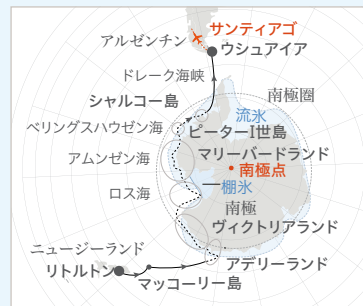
サンティアゴ
アルゼンチン
ウシュアイア
ドレーク海峡
南極圏
シャルコー島
流氷
ベリングスハウゼン海
ピーターI世島
アムンゼン海
マリーバードランド
南極点
ロス海
棚氷
南極
ヴィクトリアランド
ニュージーランド
アデリーランド
リトルトン
マッコーリー島